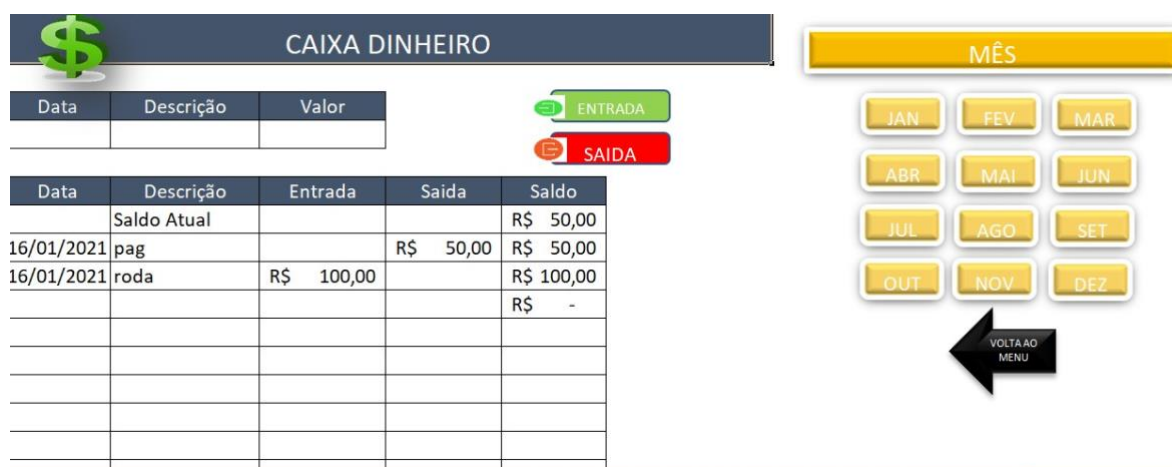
$ CAIXA DINHEIRO

| Data | Descrição | Valor |
|---|---|---|
| | | |

ENTRADA

SAIDA

| Data | Descrição | Entrada | Saida | Saldo |
|---|---|---|---|---|
| | Saldo Atual | | | R$ 50,00 |
| 16/01/2021 | pag | | R$ 50,00 | R$ 50,00 |
| 16/01/2021 | roda | R$ 100,00 | | R$ 100,00 |
| | | | | R$ - |
| | | | | |
| | | | | |
| | | | | |
| | | | | |
| | | | | |

MÊS

JAN FEV MAR
ABR MAI JUN
JUL AGO SET
OUT NOV DEZ

VOLTA AO MENU